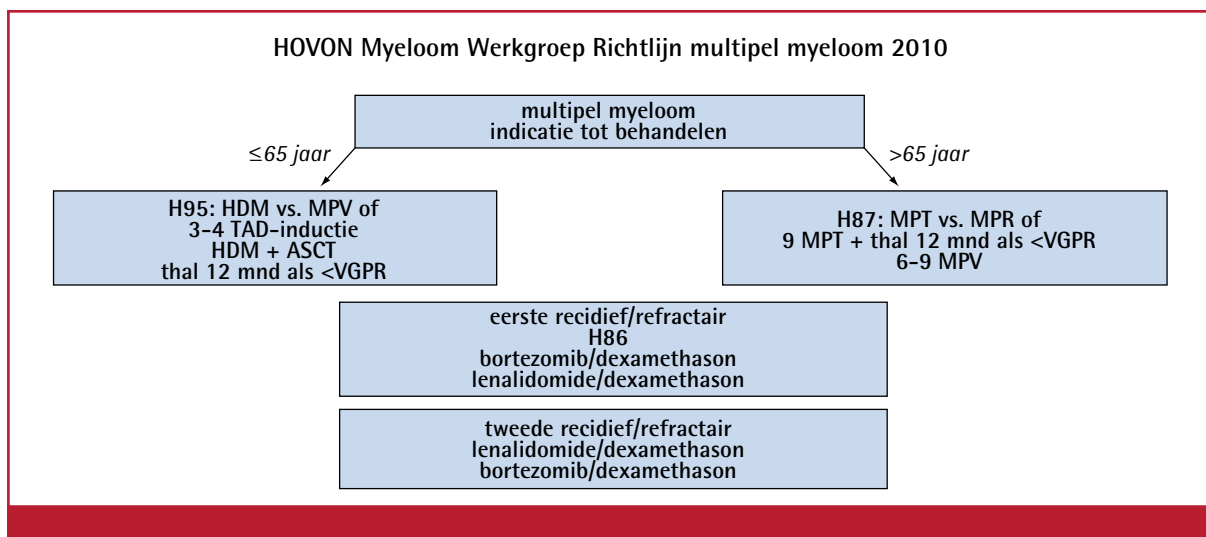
HOVON Myeloom Werkgroep Richtlijn multipel myeloom 2010

multipel myeloom
indicatie tot behandelen

≤65 jaar

>65 jaar

H95: HDM vs. MPV of
3-4 TAD-inductie
HDM + ASCT
thal 12 mnd als <VGPR

H87: MPT vs. MPR of
9 MPT + thal 12 mnd als <VGPR
6-9 MPV

eerste recidief/refractair
H86
bortezomib/dexamethason
lenalidomide/dexamethason

tweede recidief/refractair
lenalidomide/dexamethason
bortezomib/dexamethason